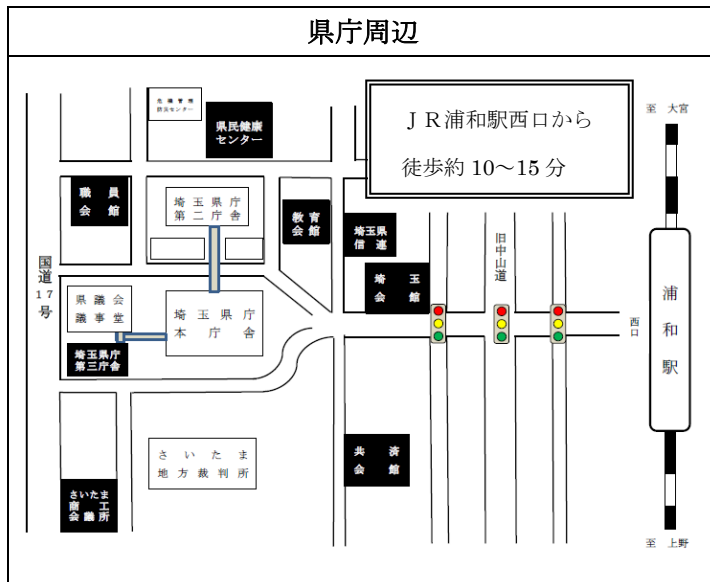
県庁周辺

ＪＲ浦和駅西口から
徒歩約 10～15 分

至 大宮

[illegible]

県民健康センター

職員会館

埼玉県庁第二庁舎

教育会館

埼玉県信連

旧中山道

埼玉会館

国道17号

県議会議事堂

埼玉県庁本庁舎

浦和駅

西口

埼玉県庁第三庁舎

さいたま地方裁判所

共済会館

さいたま商工会議所

至 上野